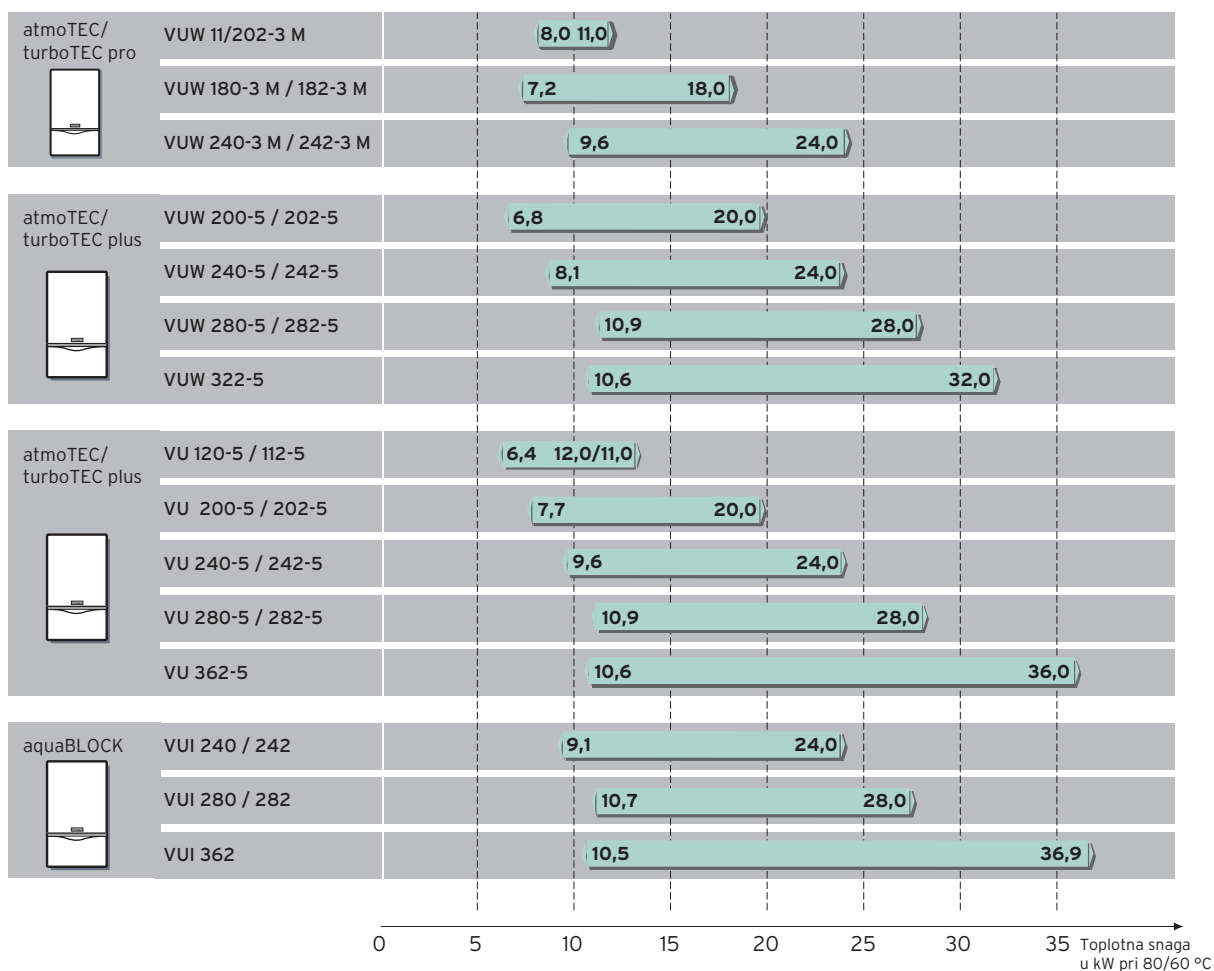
| | | |
|---|---|---|
| atmoTEC/ turboTEC pro | VUW 11/202-3 M | 8,0 11,0 |
| | VUW 180-3 M / 182-3 M | 7,2 18,0 |
| | VUW 240-3 M / 242-3 M | 9,6 24,0 |
| atmoTEC/ turboTEC plus | VUW 200-5 / 202-5 | 6,8 20,0 |
| | VUW 240-5 / 242-5 | 8,1 24,0 |
| | VUW 280-5 / 282-5 | 10,9 28,0 |
| | VUW 322-5 | 10,6 32,0 |
| atmoTEC/ turboTEC plus | VU 120-5 / 112-5 | 6,4 12,0/11,0 |
| | VU 200-5 / 202-5 | 7,7 20,0 |
| | VU 240-5 / 242-5 | 9,6 24,0 |
| | VU 280-5 / 282-5 | 10,9 28,0 |
| | VU 362-5 | 10,6 36,0 |
| aquaBLOCK | VUI 240 / 242 | 9,1 24,0 |
| | VUI 280 / 282 | 10,7 28,0 |
| | VUI 362 | 10,5 36,9 |

0 5 10 15 20 25 30 35 Toplotna snaga u kW pri 80/60 °C